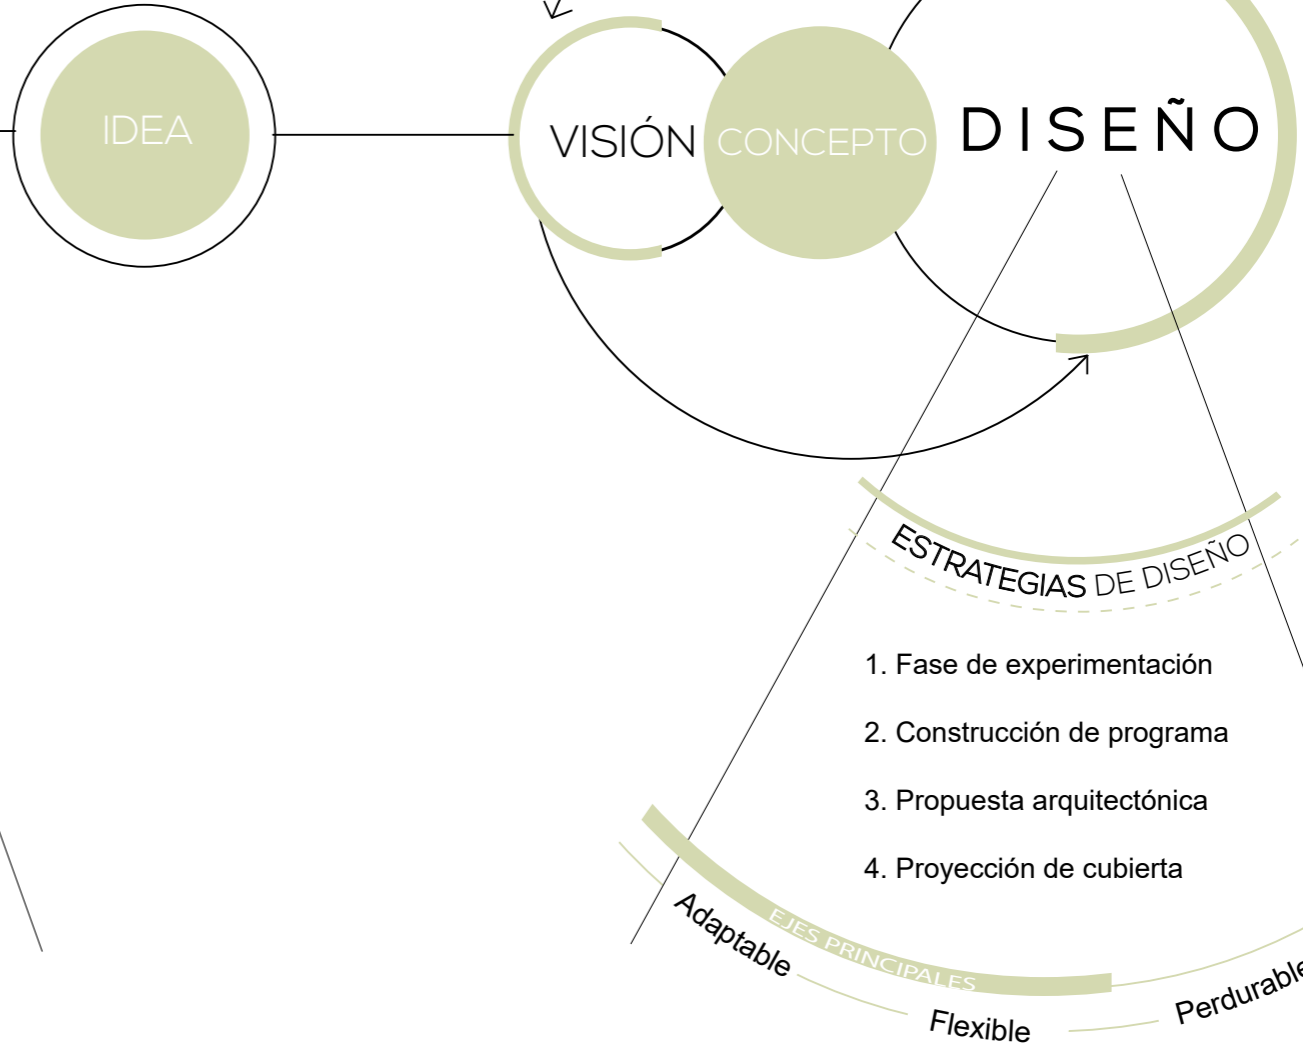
IDEA

VISIÓN

CONCEPTO

DISEÑO

ESTRATEGIAS DE DISEÑO

1. Fase de experimentación

2. Construcción de programa

3. Propuesta arquitectónica

4. Proyección de cubierta

EJES PRINCIPALES

Adaptable

Flexible

Perdurable